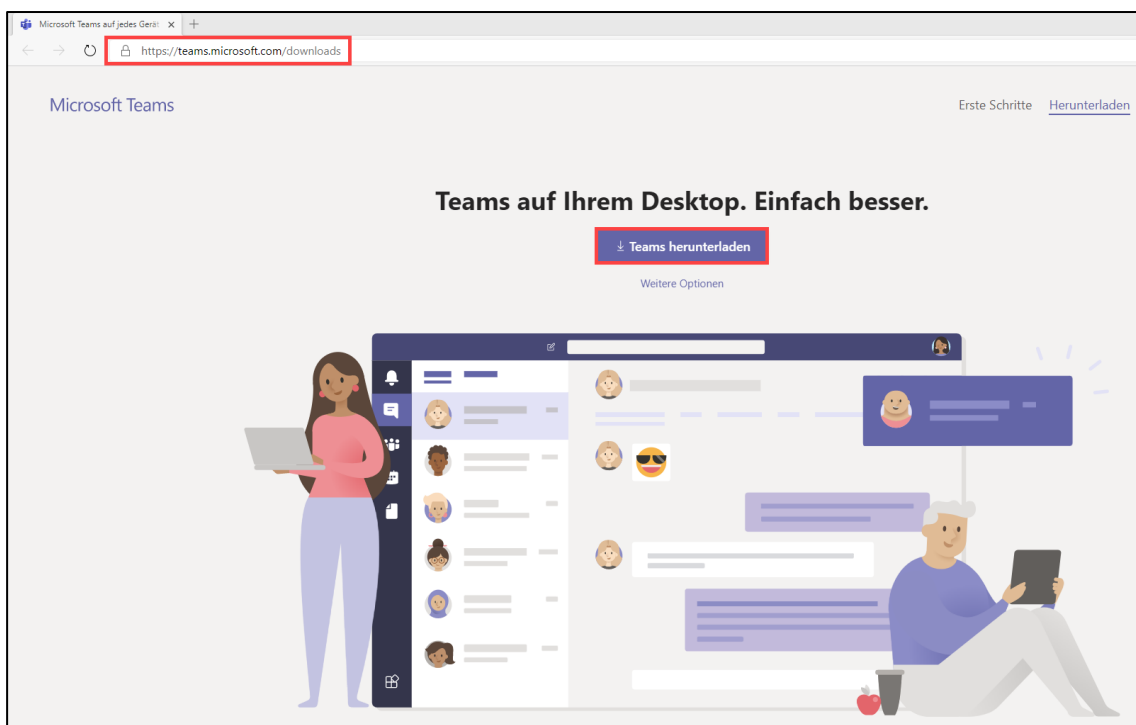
Microsoft Teams auf jedes Gerät ×

https://teams.microsoft.com/downloads

Microsoft Teams

Erste Schritte Herunterladen

Teams auf Ihrem Desktop. Einfach besser.

Teams herunterladen

Weitere Optionen